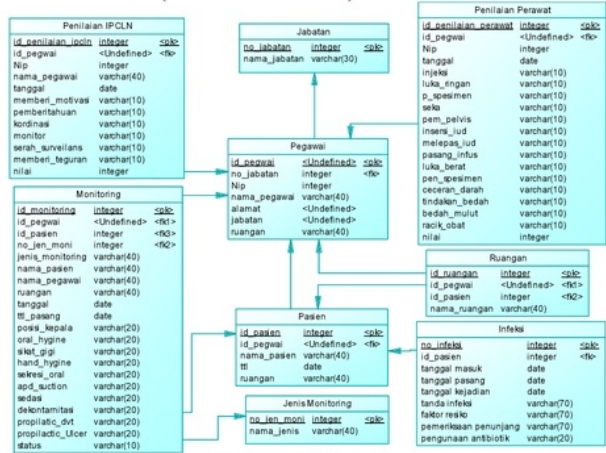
Penilaian IPCLN

| id_penilaian_ipcln | integer | <pk> |
|---|---|---|
| id_pegwai | <Undefined> | <fk> |
| Nip | integer | |
| nama_pegawai | varchar(40) | |
| tanggal | date | |
| memberi_motivasi | varchar(10) | |
| pemberitahuan | varchar(10) | |
| kordinasi | varchar(10) | |
| monitor | varchar(10) | |
| serah_surveilans | varchar(10) | |
| memberi_teguran | varchar(10) | |
| nilai | integer | |

Jabatan

| no_jabatan | integer | <pk> |
|---|---|---|
| nama_jabatan | varchar(30) | |

Penilaian Perawat

| id_penilaian_perawat | integer | <pk> |
|---|---|---|
| id_pegwai | <Undefined> | <fk> |
| Nip | integer | |
| tanggal | date | |
| injeksi | varchar(10) | |
| luka_ringan | varchar(10) | |
| p_spesimen | varchar(10) | |
| seka | varchar(10) | |
| pem_pelvis | varchar(10) | |
| inserisi_iud | varchar(10) | |
| melepas_iud | varchar(10) | |
| pasang_infus | varchar(10) | |
| luka_berat | varchar(10) | |
| pen_spesimen | varchar(10) | |
| ceceran_darah | varchar(10) | |
| tindakan_bedah | varchar(10) | |
| bedah_mulut | varchar(10) | |
| racik_obat | varchar(10) | |
| nilai | integer | |

Pegawai

| id_pegwai | <Undefined> | <pk> |
|---|---|---|
| no_jabatan | integer | <fk> |
| Nip | integer | |
| nama_pegawai | varchar(40) | |
| alamat | <Undefined> | |
| jabatan | <Undefined> | |
| ruangan | varchar(40) | |

Monitoring

| id_monitoring | integer | <pk> |
|---|---|---|
| id_pegwai | <Undefined> | <fk1> |
| id_pasien | integer | <fk3> |
| no_jen_moni | integer | <fk2> |
| jenis_monitoring | varchar(40) | |
| nama_pasien | varchar(40) | |
| nama_pegawai | varchar(40) | |
| ruangan | varchar(40) | |
| tanggal | date | |
| ttl_pasang | date | |
| posisi_kepala | varchar(20) | |
| oral_hygine | varchar(20) | |
| sikat_gigi | varchar(20) | |
| hand_hygine | varchar(20) | |
| sekresi_oral | varchar(20) | |
| apd_suction | varchar(20) | |
| sedasi | varchar(20) | |
| dekontamitasi | varchar(20) | |
| propilatic_dvt | varchar(20) | |
| propilactic_Ulcer | varchar(20) | |
| status | varchar(10) | |

Ruangan

| id_ruangan | integer | <pk> |
|---|---|---|
| id_pegwai | <Undefined> | <fk1> |
| id_pasien | integer | <fk2> |
| nama_ruangan | varchar(40) | |

Pasien

| id_pasien | integer | <pk> |
|---|---|---|
| id_pegwai | <Undefined> | <fk> |
| nama_pasien | varchar(40) | |
| ttl | date | |
| ruangan | varchar(40) | |

Infeksi

| no_infeksi | integer | <pk> |
|---|---|---|
| id_pasien | integer | <fk> |
| tanggal masuk | date | |
| tanggal pasang | date | |
| tanggal kejadian | date | |
| tanda infeksi | varchar(70) | |
| faktor resiko | varchar(70) | |
| pemeriksaan penunjang | varchar(70) | |
| pengunaan antibiotik | varchar(20) | |

JenisMonitoring

| no_jen_moni | integer | <pk> |
|---|---|---|
| nama_jenis | varchar(40) | |